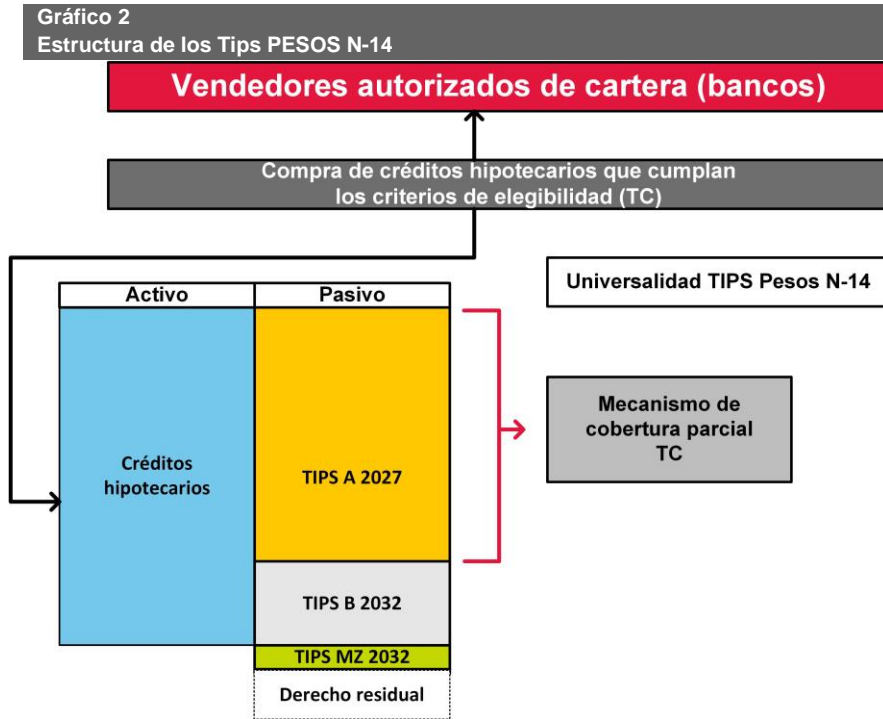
Gráfico 2
Estructura de los Tips PESOS N-14

Vendedores autorizados de cartera (bancos)

Compra de créditos hipotecarios que cumplan los criterios de elegibilidad (TC)

Universalidad TIPS Pesos N-14

| Activo | Pasivo |
|---|---|
| Créditos hipotecarios | TIPS A 2027 |
| | TIPS B 2032 |
| | TIPS MZ 2032 |
| | Derecho residual |

Mecanismo de cobertura parcial TC